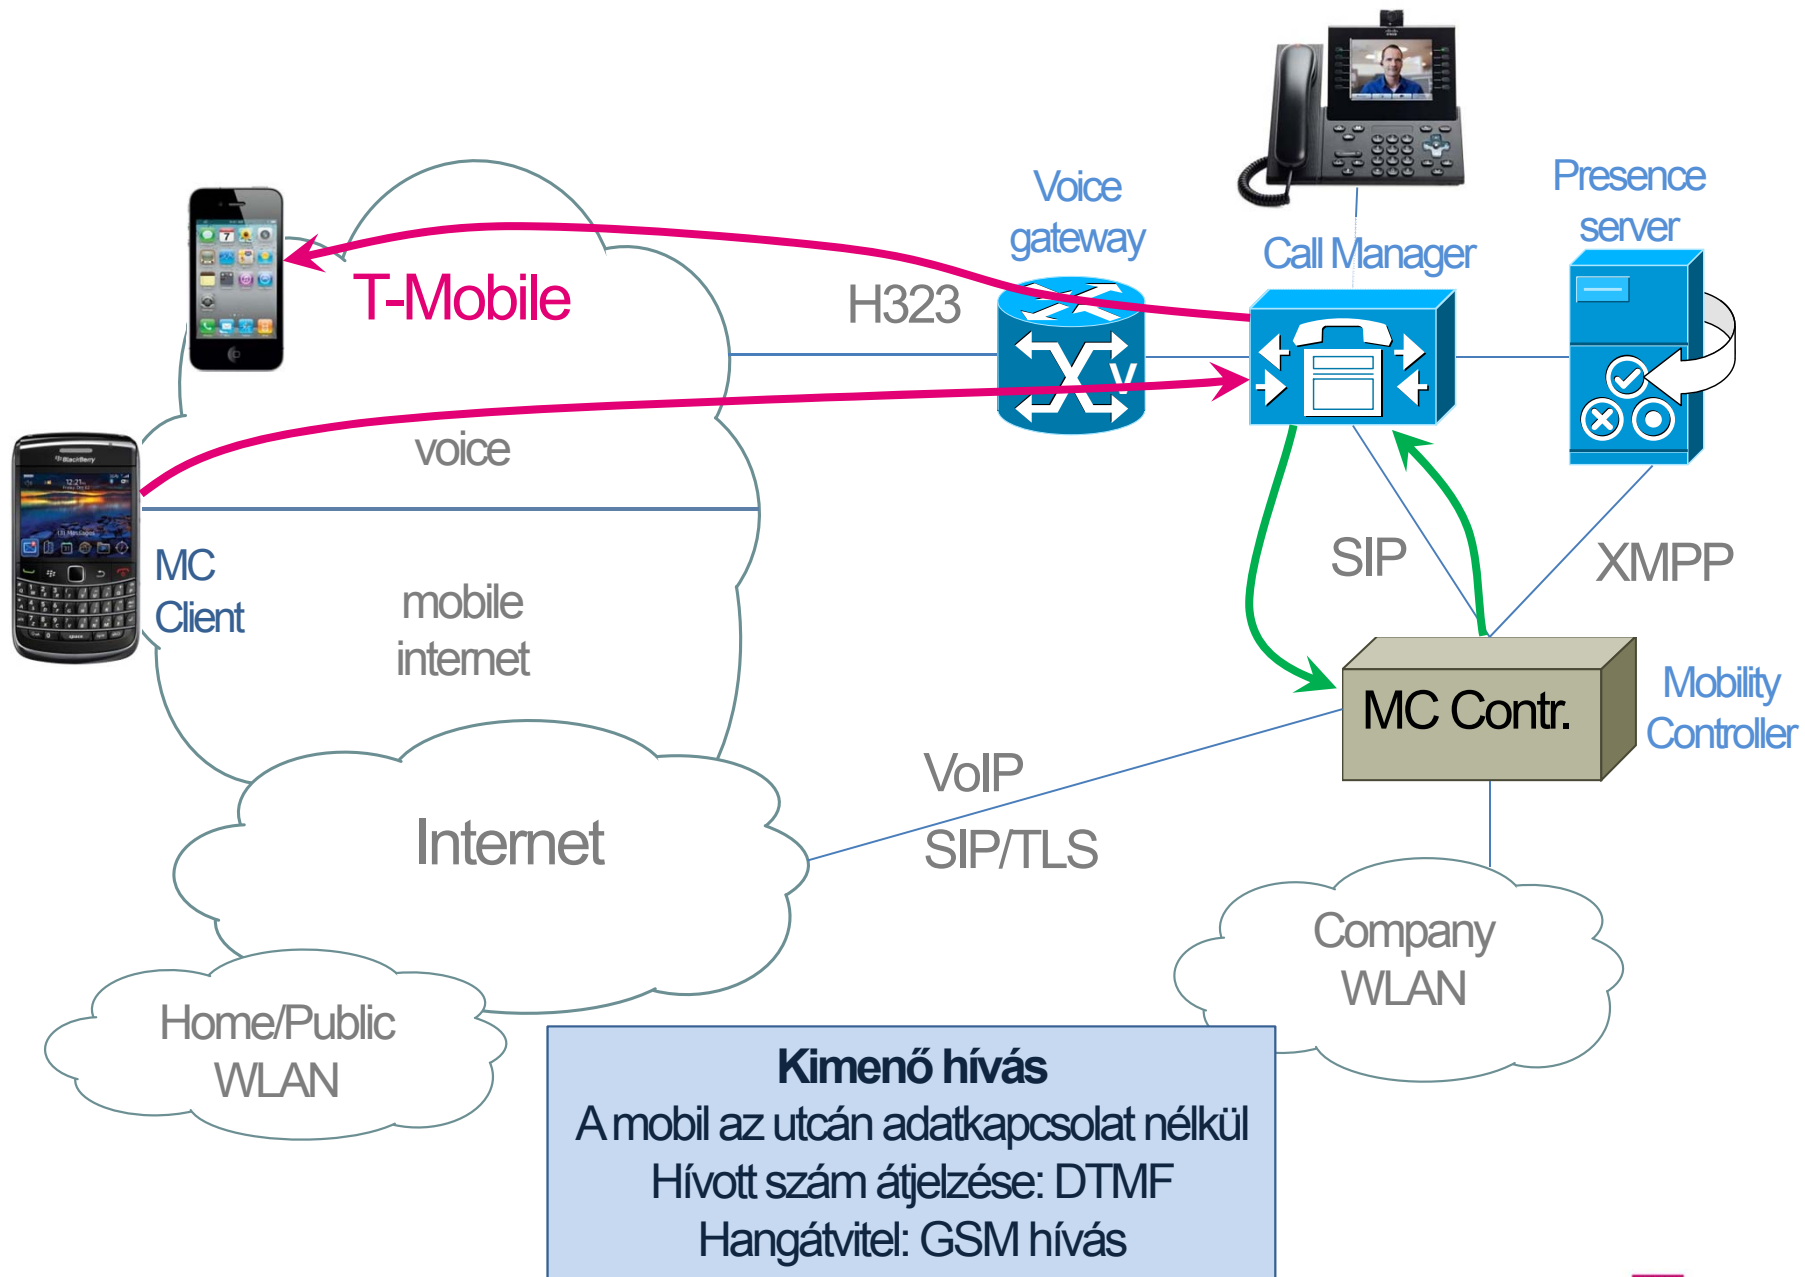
Voice gateway

Call Manager

Presence server

T-Mobile

H323

voice

MC Client

mobile internet

SIP

XMPP

MC Contr.

Mobility Controller

VoIP

SIP/TLS

Internet

Company WLAN

Home/Public WLAN

**Kimenő hívás**
A mobil az utcán adatkapcsolat nélkül
Hívott szám átjelzése: DTMF
Hangátvitel: GSM hívás